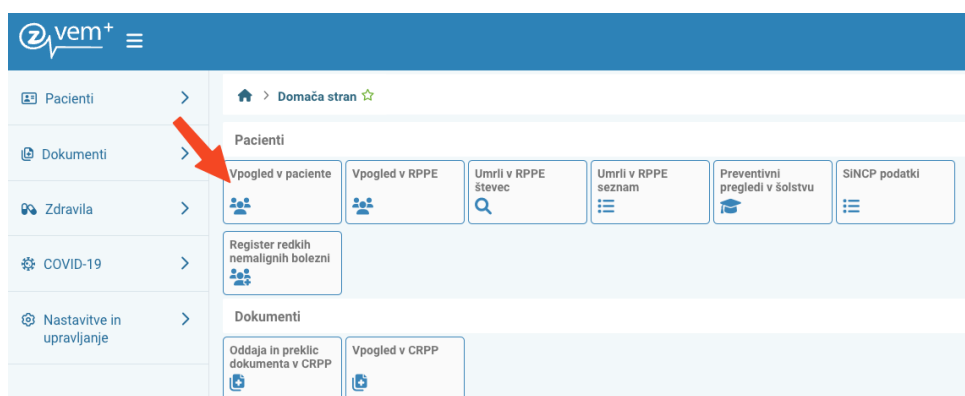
zvem+

Pacienti
Dokumenti
Zdravila
COVID-19
Nastavitve in upravljanje

Domača stran

Pacienti

Vpogled v paciente
Vpogled v RPPE
Umrli v RPPE števec
Umrli v RPPE seznam
Preventivni pregledi v šolstvu
SiNCP podatki
Register redkih nemalignih bolezni

Dokumenti

Oddaja in preklic dokumenta v CRPP
Vpogled v CRPP